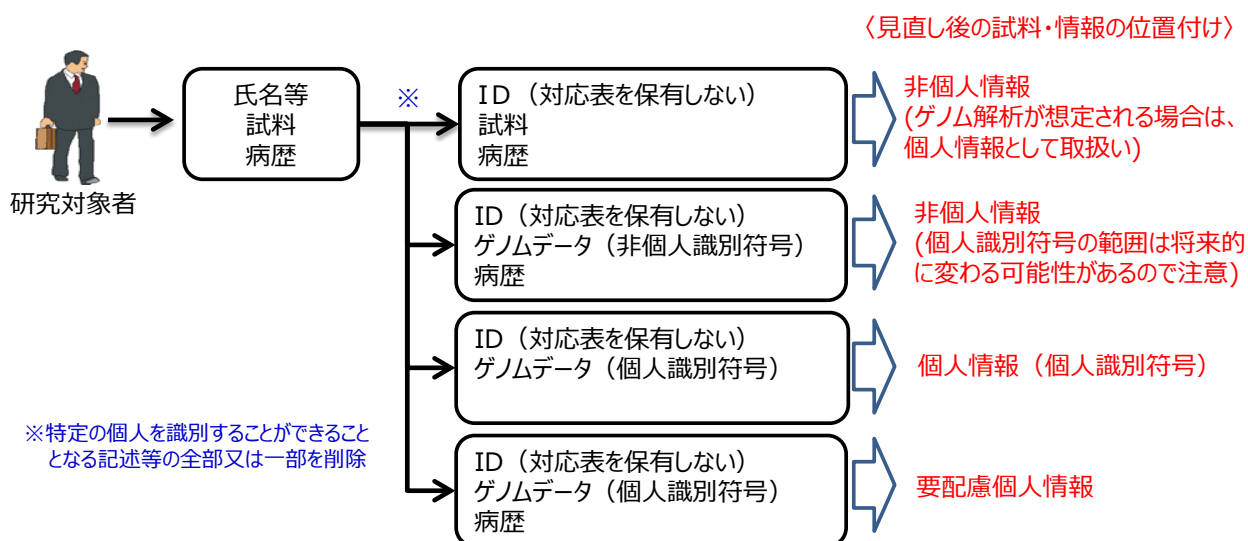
〈見直し後の試料・情報の位置付け〉

研究対象者

氏名等
試料
病歴

※

ＩＤ（対応表を保有しない）
試料
病歴

非個人情報
(ゲノム解析が想定される場合は、個人情報として取扱い)

ID（対応表を保有しない）
ゲノムデータ（非個人識別符号）
病歴

非個人情報
(個人識別符号の範囲は将来的に変わる可能性があるので注意)

ID（対応表を保有しない）
ゲノムデータ（個人識別符号）

個人情報（個人識別符号）

※特定の個人を識別することができることとなる記述等の全部又は一部を削除

ID（対応表を保有しない）
ゲノムデータ（個人識別符号）
病歴

要配慮個人情報